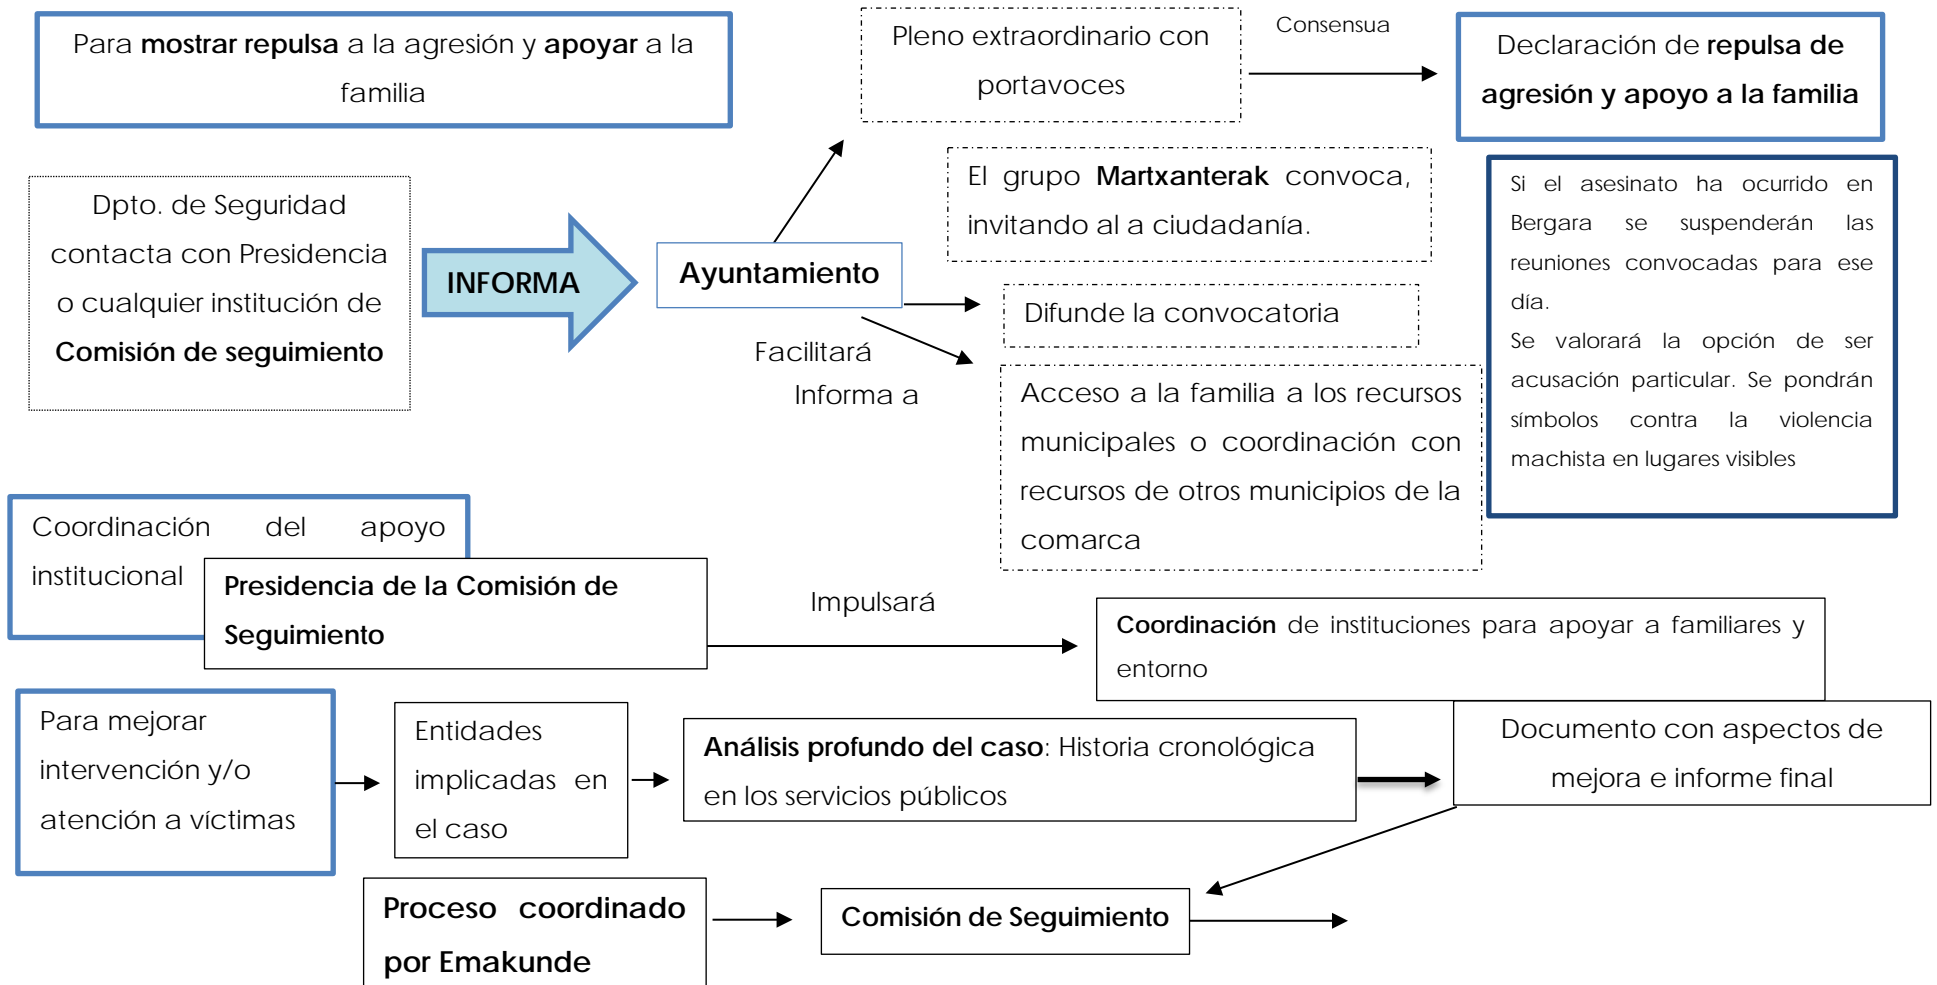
Para **mostrar repulsa** a la agresión y **apoyar** a la familia

Pleno extraordinario con portavoces

Consensua

Declaración de **repulsa de agresión y apoyo a la familia**

Dpto. de Seguridad contacta con Presidencia o cualquier institución de **Comisión de seguimiento**

INFORMA

Ayuntamiento

El grupo **Martxanterak** convoca, invitando al a ciudadanía.

Difunde la convocatoria

Facilitará

Informa a

Acceso a la familia a los recursos municipales o coordinación con recursos de otros municipios de la comarca

Si el asesinato ha ocurrido en Bergara se suspenderán las reuniones convocadas para ese día.
Se valorará la opción de ser acusación particular. Se pondrán símbolos contra la violencia machista en lugares visibles

Coordinación del apoyo institucional

**Presidencia de la Comisión de Seguimiento**

Impulsará

**Coordinación** de instituciones para apoyar a familiares y entorno

Para mejorar intervención y/o atención a víctimas

Entidades implicadas en el caso

**Análisis profundo del caso**: Historia cronológica en los servicios públicos

Documento con aspectos de mejora e informe final

**Proceso coordinado por Emakunde**

**Comisión de Seguimiento**